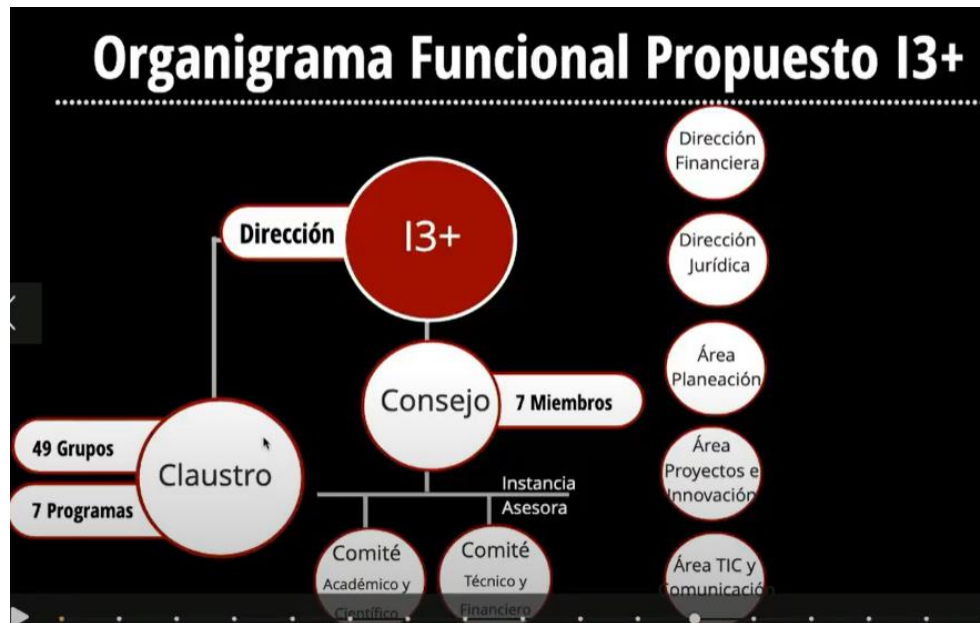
Organigrama Funcional Propuesto I3+

Dirección Financiera

Dirección Jurídica

Área Planeación

Área Proyectos e Innovación

Área TIC y Comunicación

Dirección

I3+

Consejo

7 Miembros

49 Grupos

Claustro

7 Programas

Instancia Asesora

Comité Académico y Científico

Comité Técnico y Financiero